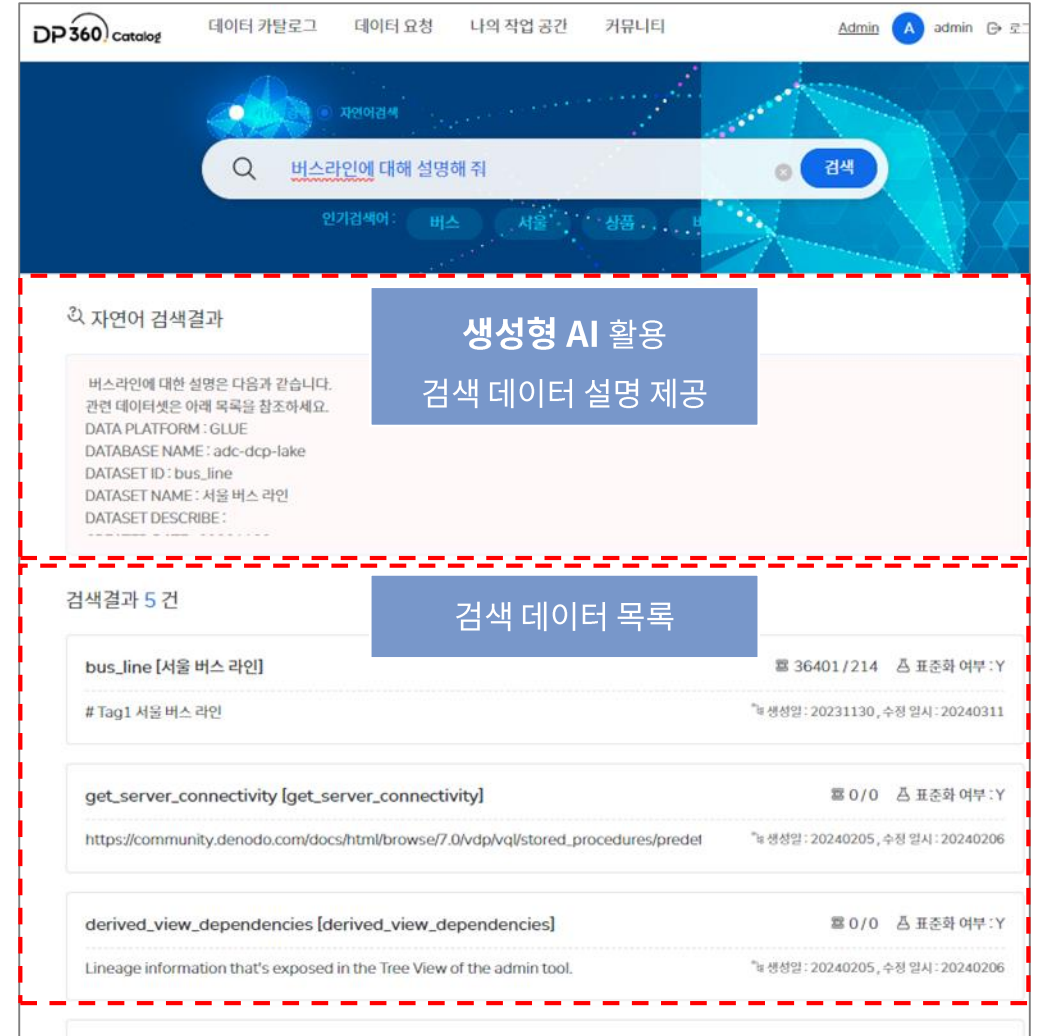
DP360 Catalog 데이터 카탈로그 데이터 요청 나의 작업 공간 커뮤니티 Admin A admin 로그

자연어검색

버스라인에 대해 설명해 줘 검색

인기검색어 : 버스 서울 상품

자연어 검색결과

생성형 AI 활용
검색 데이터 설명 제공

버스라인에 대한 설명은 다음과 같습니다.
관련 데이터셋은 아래 목록을 참조하세요.
DATA PLATFORM : GLUE
DATABASE NAME : adc-dcp-lake
DATASET ID : bus_line
DATASET NAME : 서울 버스 라인
DATASET DESCRIBE :

검색결과 5 건

검색 데이터 목록

bus_line [서울 버스 라인] 36401 / 214 표준화 여부 : Y
# Tag1 서울 버스 라인 생성일 : 20231130 , 수정 일시 : 20240311

get_server_connectivity [get_server_connectivity] 0/0 표준화 여부 : Y
https://community.denodo.com/docs/html/browse/7.0/vdp/vql/stored_procedures/predef 생성일 : 20240205 , 수정 일시 : 20240206

derived_view_dependencies [derived_view_dependencies] 0/0 표준화 여부 : Y
Lineage information that's exposed in the Tree View of the admin tool. 생성일 : 20240205 , 수정 일시 : 20240206